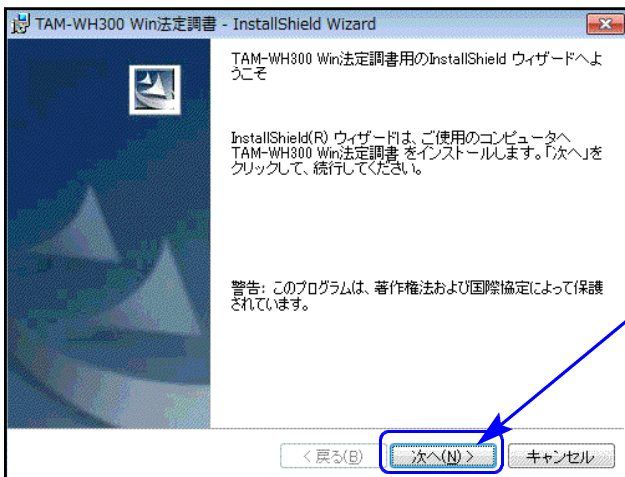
TAM-WH300 Win法定調書 - InstallShield Wizard

TAM-WH300 Win法定調書用のInstallShield ウィザードへようこそ

InstallShield(R) ウィザードは、ご使用のコンピュータへ TAM-WH300 Win法定調書 をインストールします。「次へ」をクリックして、続行してください。

警告: このプログラムは、著作権法および国際協定によって保護されています。

< 戻る(B)
次へ(N) >
キャンセル